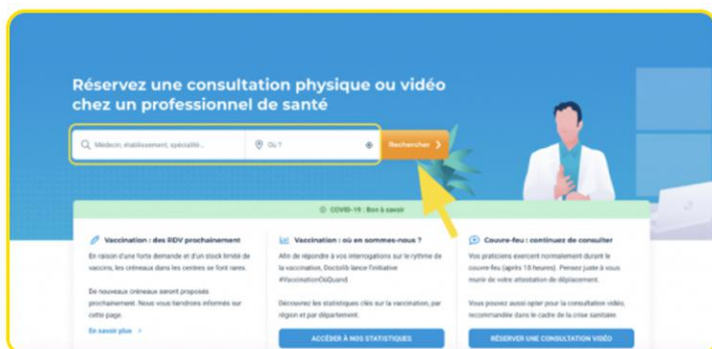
Réservez une consultation physique ou vidéo chez un professionnel de santé

Médecin, établissement, spécialité...

Où ?

Rechercher

COVID-19 : Bon à savoir

Vaccination : des RDV prochainement

En raison d'une forte demande et d'un stock limité de vaccins, les créneaux dans les centres se font rares.

De nouveaux créneaux seront proposés prochainement. Nous vous tiendrons informés sur cette page.

En savoir plus

Vaccination : où en sommes-nous ?

Afin de répondre à vos interrogations sur le rythme de la vaccination, Doctolib lance l'initiative #VaccinationOùQuand

Découvrez les statistiques clés sur la vaccination, par région et par département.

ACCÉDER À NOS STATISTIQUES

Couvre-feu : continuez de consulter

Vos praticiens exercent normalement durant le couvre-feu (après 18 heures). Pensez juste à vous munir de votre attestation de déplacement.

Vous pouvez aussi opter pour la consultation vidéo, recommandée dans le cadre de la crise sanitaire.

RÉSERVER UNE CONSULTATION VIDÉO